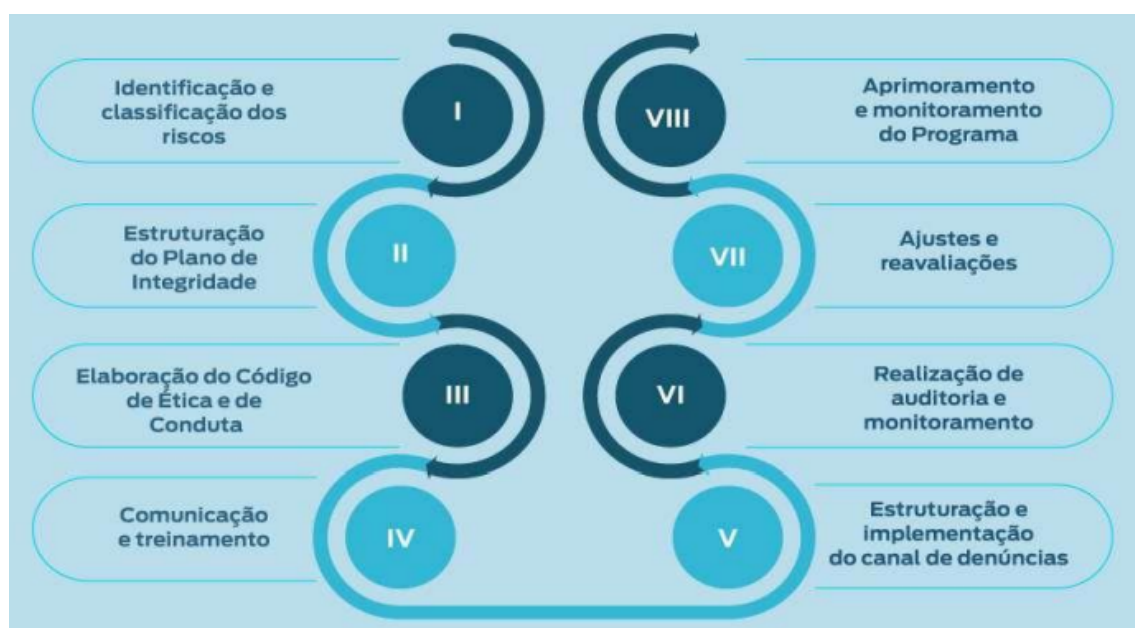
Identificação e classificação dos riscos

I

Estruturação do Plano de Integridade

II

Elaboração do Código de Ética e de Conduta

III

Comunicação e treinamento

IV

V

Estruturação e implementação do canal de denúncias

VI

Realização de auditoria e monitoramento

VII

Ajustes e reavaliações

VIII

Aprimoramento e monitoramento do Programa